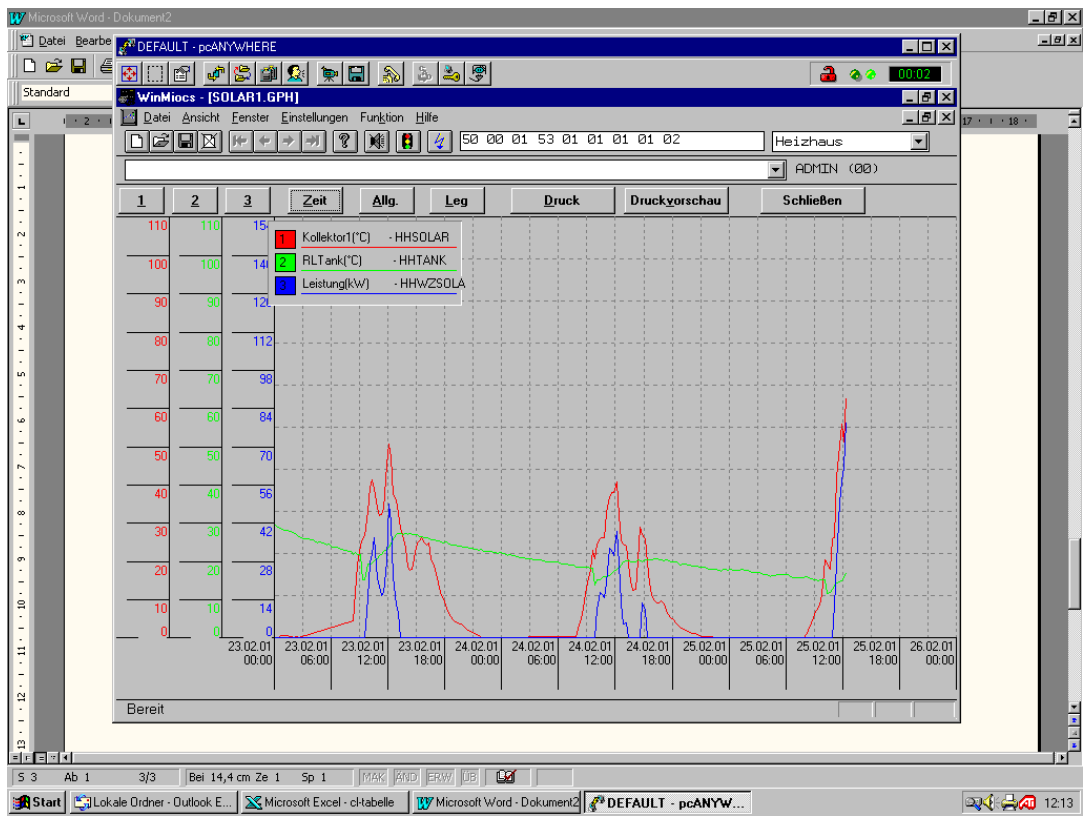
Microsoft Word - Dokument2
Datei Bearbe
Standard
DEFAULT - pcANYWHERE
00:02
WinMiocs - [SOLAR1.GPH]
Datei Ansicht Fenster Einstellungen Funktion Hilfe
50 00 01 53 01 01 01 02
Heizhaus
ADMIN (00)
1 2 3 Zeit Allg. Leg Druck Druckvorschau Schließen

| | | |
|---|---|---|
| 110 | 110 | 154 |
| 100 | 100 | 140 |
| 90 | 90 | 126 |
| 80 | 80 | 112 |
| 70 | 70 | 98 |
| 60 | 60 | 84 |
| 50 | 50 | 70 |
| 40 | 40 | 56 |
| 30 | 30 | 42 |
| 20 | 20 | 28 |
| 10 | 10 | 14 |
| 0 | 0 | 0 |

1 Kollektor1(°C) - HHSOLAR
2 RLTank(°C) - HHTANK
3 Leistung(kW) - HHWZSOLA

23.02.01 00:00 23.02.01 06:00 23.02.01 12:00 23.02.01 18:00 24.02.01 00:00 24.02.01 06:00 24.02.01 12:00 24.02.01 18:00 25.02.01 00:00 25.02.01 06:00 25.02.01 12:00 25.02.01 18:00 26.02.01 00:00

Bereit
S 3 Ab 1 3/3 Bei 14,4 cm Ze 1 Sp 1 MAK ÄND ERW ÜB
Start Lokale Ordner - Outlook E... Microsoft Excel - cl-tabelle Microsoft Word - Dokument2 DEFAULT - pcANYW... 12:13